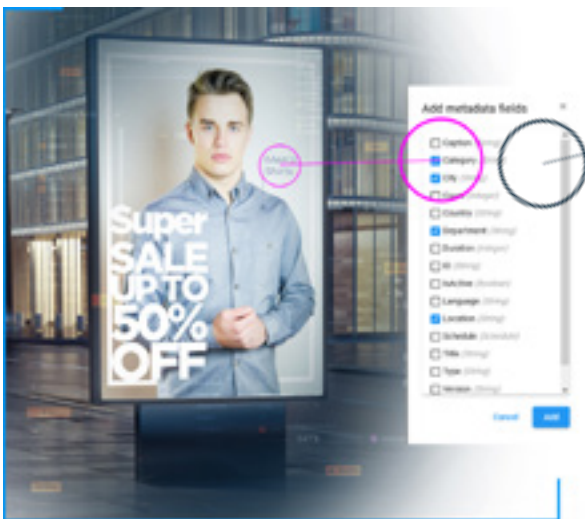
Super
SALE
UP TO
50%
OFF

Magic
Shine

Add metadata fields
×

Caption (String)
Category (String)
City (String)
Client (Integer)
Country (String)
Department (String)
Duration (Integer)
ID (String)
IsActive (Boolean)
Language (String)
Location (String)
Schedule (Schedule)
Title (String)
Type (String)
Version (String)

Cancel
Add